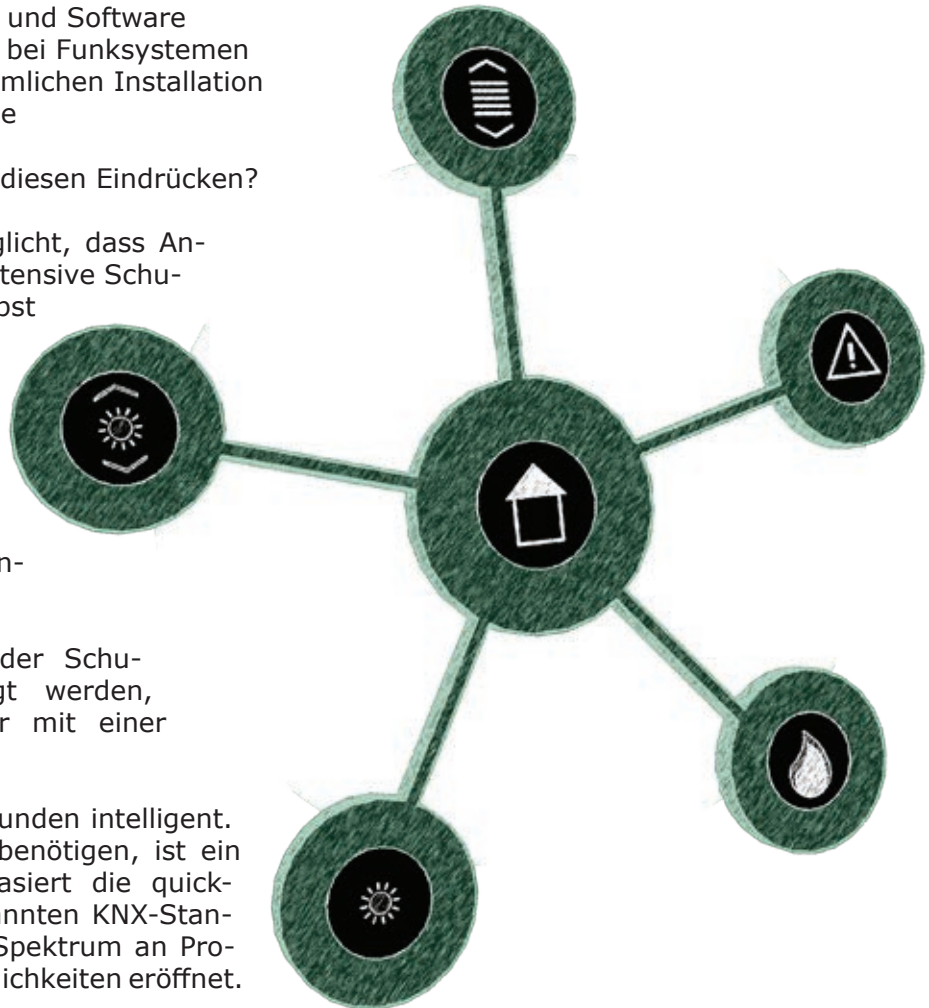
und Software
bei Funksystemen
mlichen Installation
e

diesen Eindrücken?

glicht, dass Antensive Schubst

n-

der Schugt werden,
r mit einer

unden intelligent.
benötigen, ist ein
asiert die quick-
annten KNX-Stan-
Spektrum an Pro-
ichkeiten eröffnet.